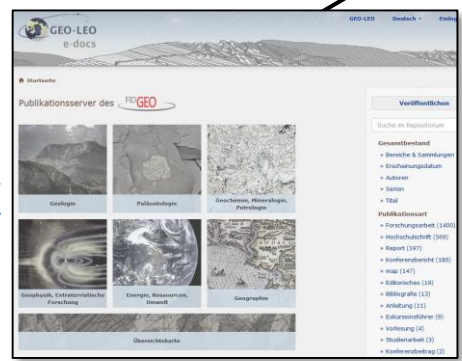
GEO-LEO
e-docs

GEO-LEO Deutsch Einlog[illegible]

Startseite

Publikationsserver des FIDGEO

Geologie

Paläontologie

Geochemie, Mineralogie, Petrologie

Geophysik, Extraterrestrische Forschung

Energie, Ressourcen, Umwelt

Geographie

Übersichtskarte

Veröffentlichen

Suche im Repositorium

Gesamtbestand
» Bereiche & Sammlungen
» Erscheinungsdatum
» Autoren
» Serien
» Titel

Publikationsart
» Forschungsarbeit (1400)
» Hochschulschrift (569)
» Report (197)
» Konferenzbericht (180)
» map (147)
» Editorisches (19)
» Bibliografie (13)
» Anleitung (11)
» Exkursionsführer (9)
» Vorlesung (4)
» Studienarbeit (3)
» Konferenzbeitrag (2)